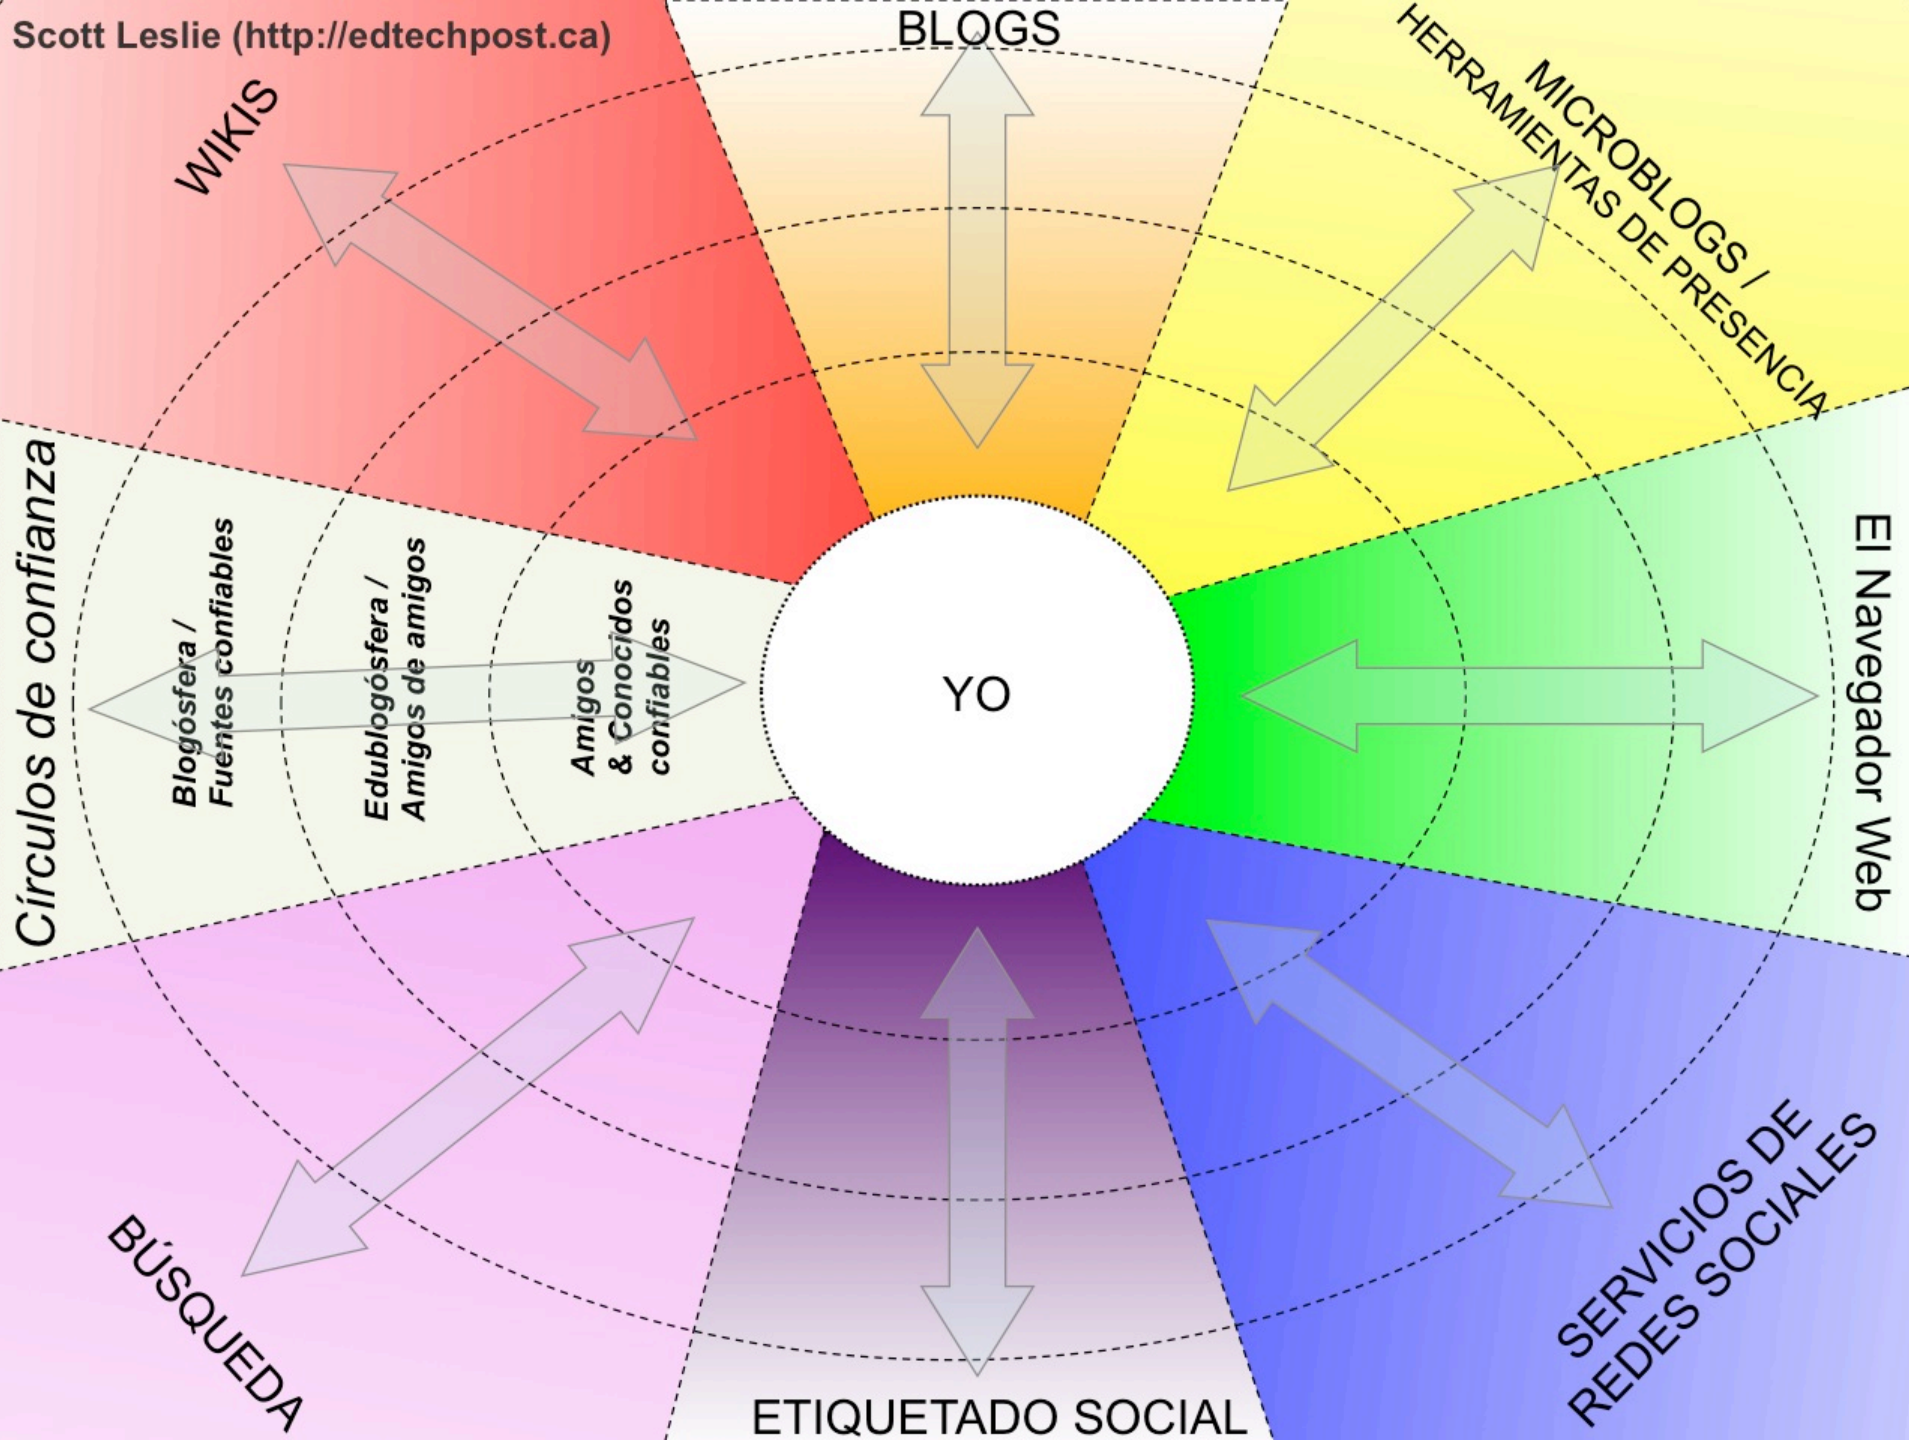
Scott Leslie (http://edtechpost.ca)

BLOGS

WIKIS

MICROBLOGS / HERRAMIENTAS DE PRESENCIA

Círculos de confianza

Blogósfera / Fuentes confiables

Edublogósfera / Amigos de amigos

Amigos & Conocidos confiables

YO

El Navegador Web

BÚSQUEDA

ETIQUETADO SOCIAL

SERVICIOS DE REDES SOCIALES